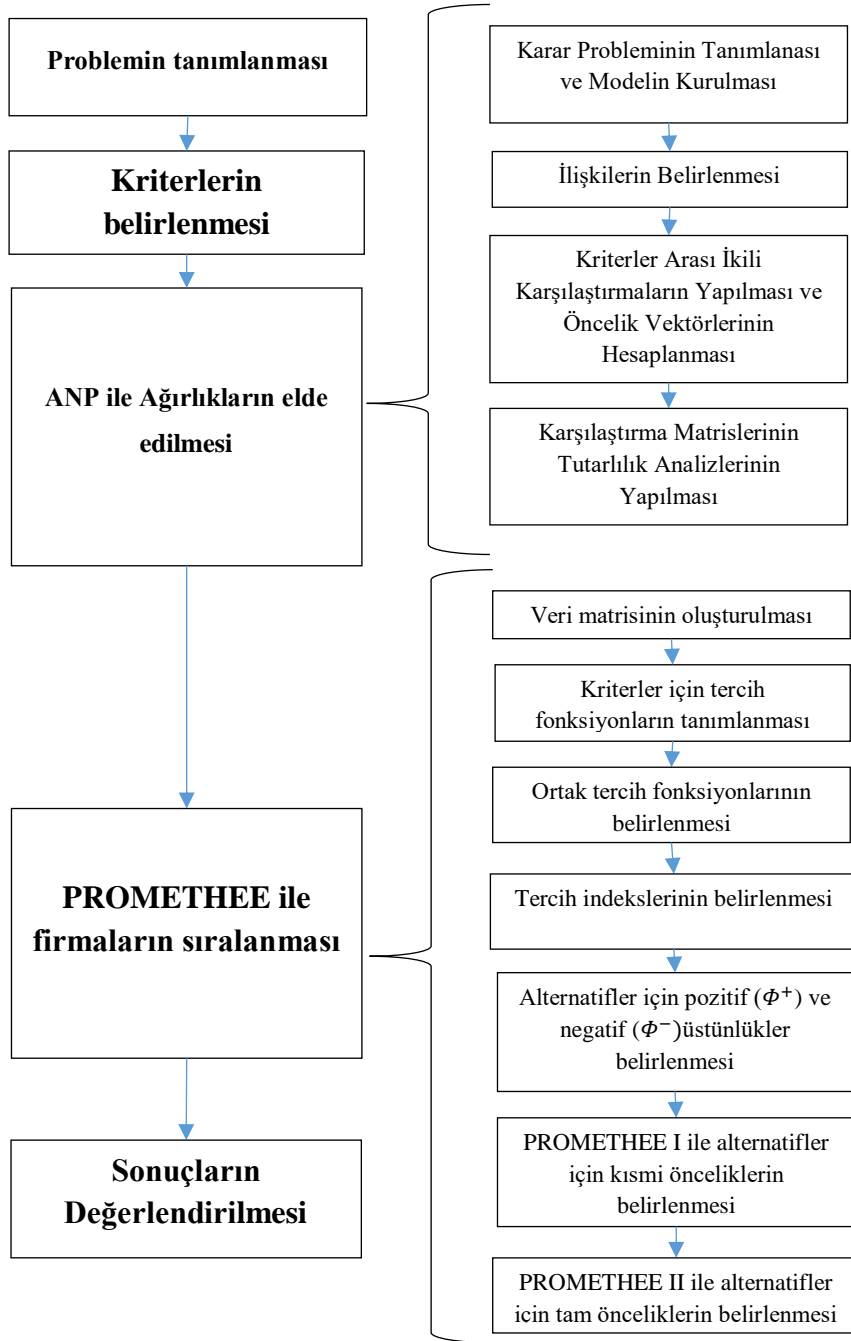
Problemin tanımlanması

Kriterlerin belirlenmesi

ANP ile Ağırlıkların elde edilmesi

PROMETHEE ile firmaların sıralanması

Sonuçların Değerlendirilmesi

Karar Probleminin Tanımlanası ve Modelin Kurulması

İlişkilerin Belirlenmesi

Kriterler Arası İkili Karşılaştırmaların Yapılması ve Öncelik Vektörlerinin Hesaplanması

Karşılaştırma Matrislerinin Tutarlılık Analizlerinin Yapılması

Veri matrisinin oluşturulması

Kriterler için tercih fonksiyonların tanımlanması

Ortak tercih fonksiyonlarının belirlenmesi

Tercih indekslerinin belirlenmesi

Alternatifler için pozitif ($\Phi^+$) ve negatif ($\Phi^-$)üstünlükler belirlenmesi

PROMETHEE I ile alternatifler için kısmi önceliklerin belirlenmesi

PROMETHEE II ile alternatifler icin tam önceliklerin belirlenmesi